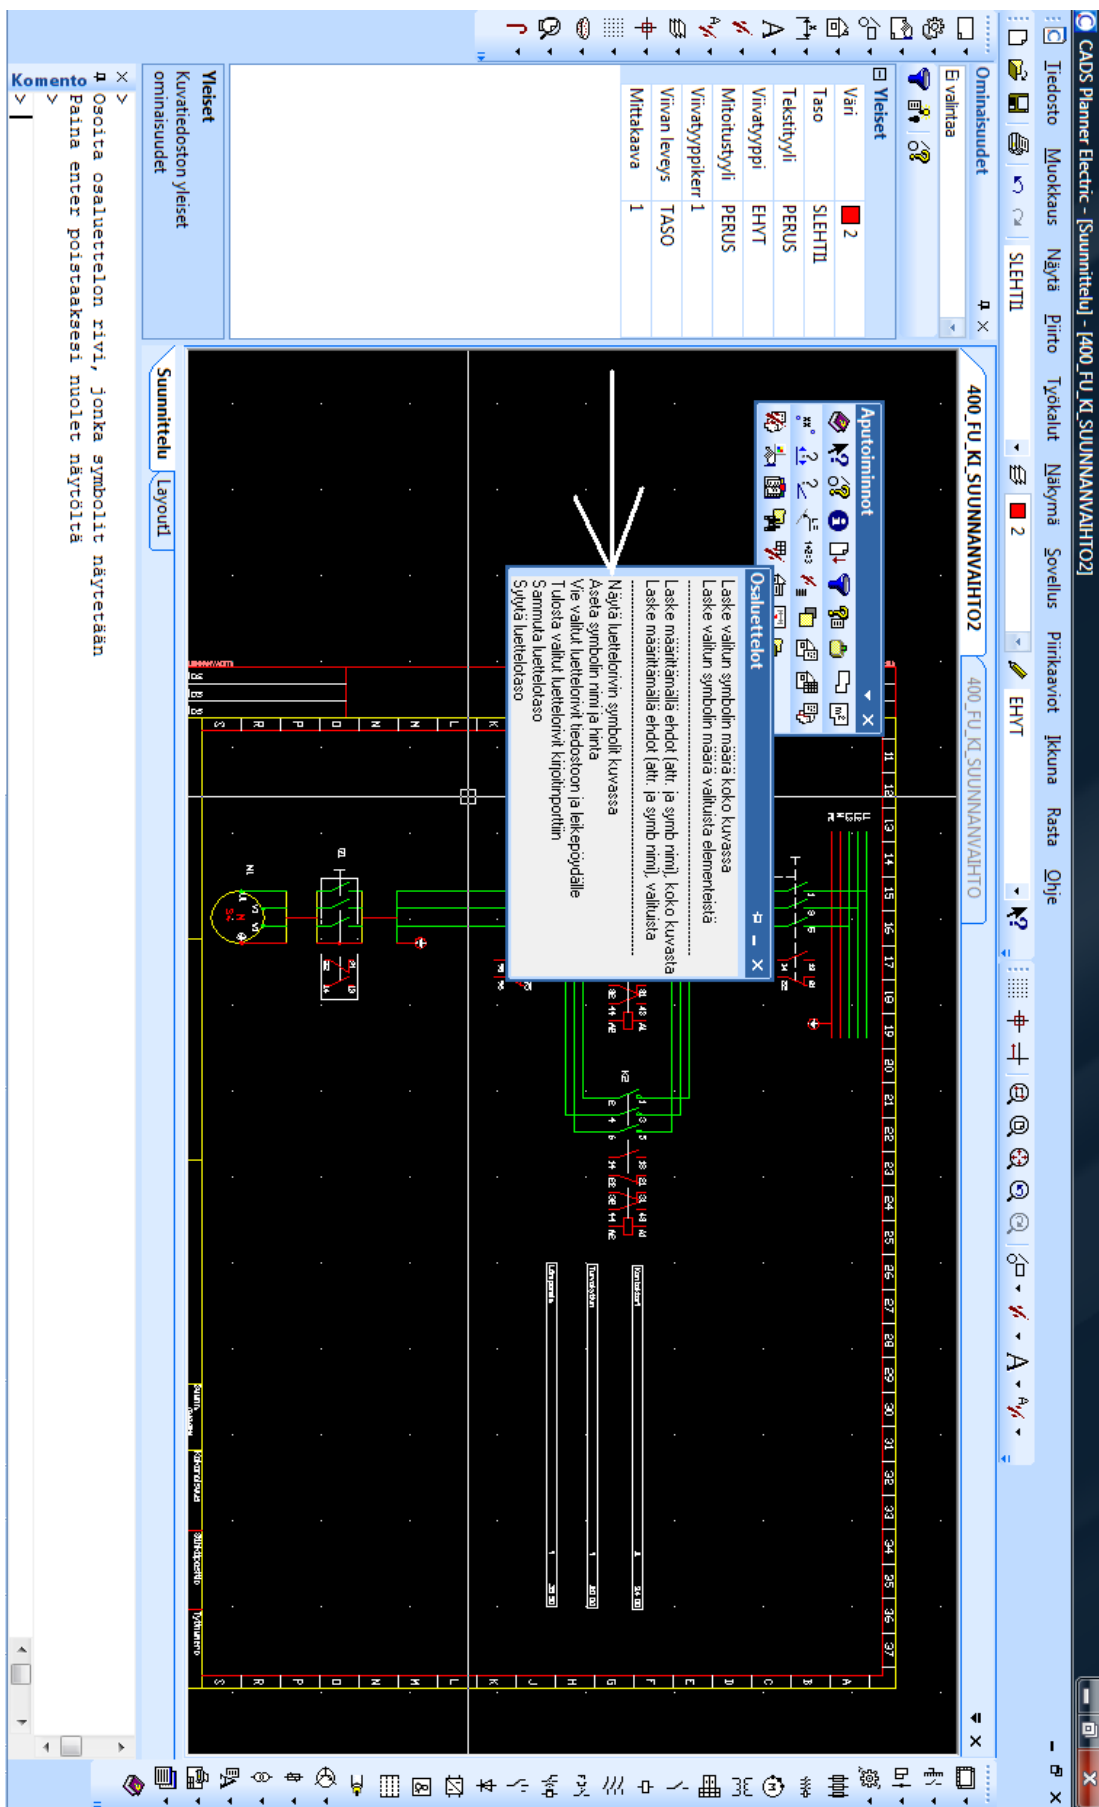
CADS Planner Electric - [Suunnittelu] - [400_FU_KI_SUUNNANVAIHTO2]

Tiedosto Muokkaus Näytä Piirto Työkalut Näkymä Sovellus Piirikaaviot Ikkuna Rasta Ohje

SLEHTII 2 EHYT

Ominaisuudet
Ei valintaa
Yleiset

| Väri | 2 |
|---|---|
| Taso | SLEHTII |
| Tekstityyli | PERUS |
| Viivatyyppi | EHYT |
| Mitoitustyyli | PERUS |
| Viivatyyppiker | 1 |
| Viivan leveys | TASO |
| Mittakaava | 1 |

Yleiset
Kuvatiedoston yleiset ominaisuudet

400_FU_KI_SUUNNANVAIHTO2
400_FU_KI_SUUNNANVAIHTO

Aputoiminnot

Osaluettelot
Laske valitun symbolin määrä koko kuvassa
Laske valitun symbolin määrä valituista elementeistä
Laske määrittämällä ehdot (attr. ja symb nimi), koko kuvasta
Laske määrittämällä ehdot (attr. ja symb nimi), valituista
Näytä luettelorivin symbolit kuvassa
Aseta symbolin nimi ja hinta
Vie valitut luettelorivit tiedostoon ja leikepöydälle
Tulosta valitut luettelorivit kirjoittimelle
Sammuta luettelotaso
Sytytä luettelotaso

11 12 13 14 15 16 17 18 19 20 21 22 23 24 25 26 27 28 29 30 31 32 33 34 35 36 37

Suunnittelu Layout1

Komento
Osoita osaluettelon rivi, jonka symbolit näytetään
Paina enter poistaaksesi nuolet näytöltä